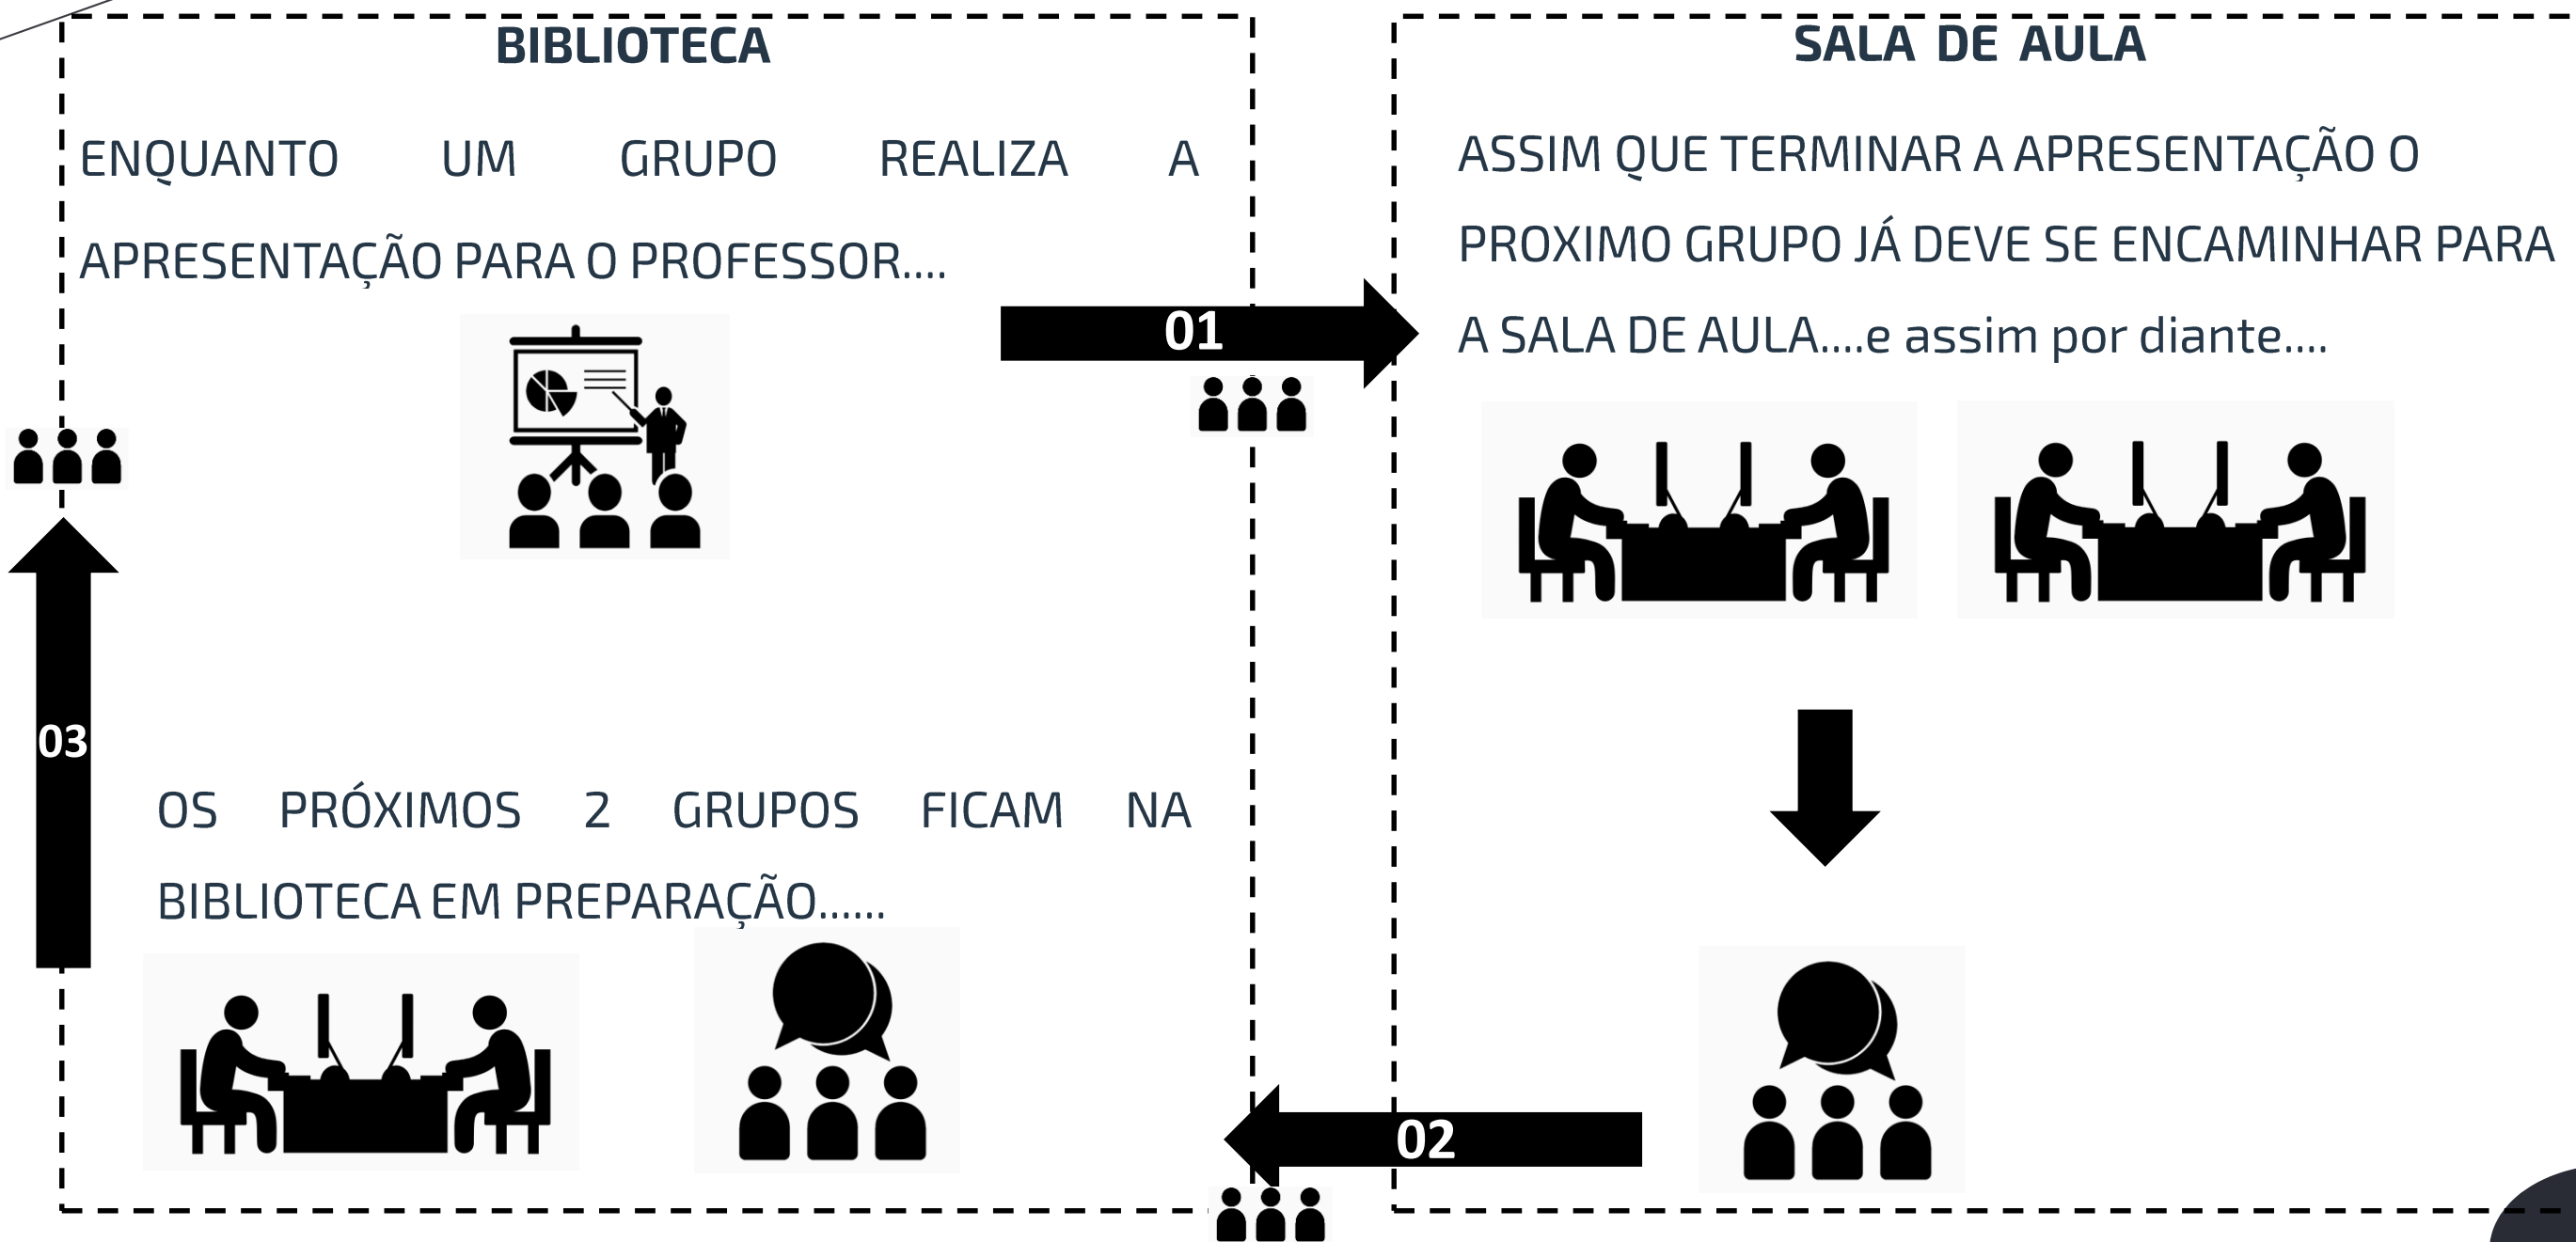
BIBLIOTECA

ENQUANTO UM GRUPO REALIZA A APRESENTAÇÃO PARA O PROFESSOR....

SALA DE AULA

ASSIM QUE TERMINAR A APRESENTAÇÃO O PROXIMO GRUPO JÁ DEVE SE ENCAMINHAR PARA A SALA DE AULA....e assim por diante....

01

03

OS PRÓXIMOS 2 GRUPOS FICAM NA BIBLIOTECA EM PREPARAÇÃO......

02